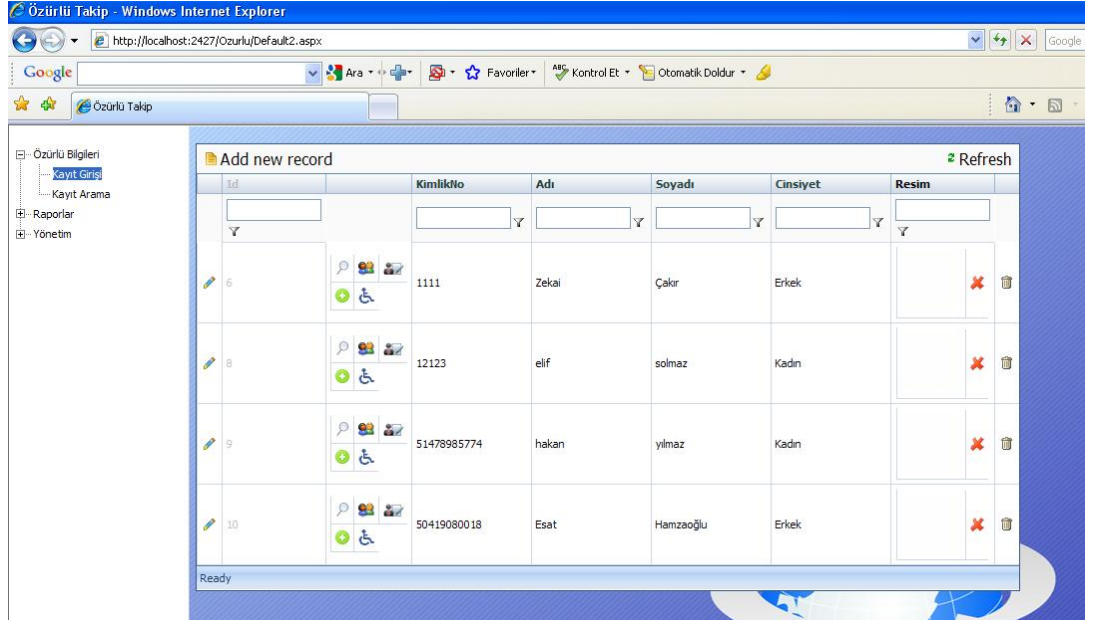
Özürlü Takip - Windows Internet Explorer

http://localhost:2427/Ozurlu/Default2.aspx

Google

Google

Ara

Favoriler

Kontrol Et

Otomatik Doldur

Özürlü Takip

Özürlü Bilgileri
Kayıt Girişi
Kayıt Arama
Raporlar
Yönetim

Add new record

Refresh

| Id | | KimlikNo | Adı | Soyadı | Cinsiyet | Resim | |
|---|---|---|---|---|---|---|---|
| 6 | | 1111 | Zekai | Çakır | Erkek | | |
| 8 | | 12123 | elif | solmaz | Kadın | | |
| 9 | | 51478985774 | hakan | yılmaz | Kadın | | |
| 10 | | 50419080018 | Esat | Hamzaoğlu | Erkek | | |

Ready